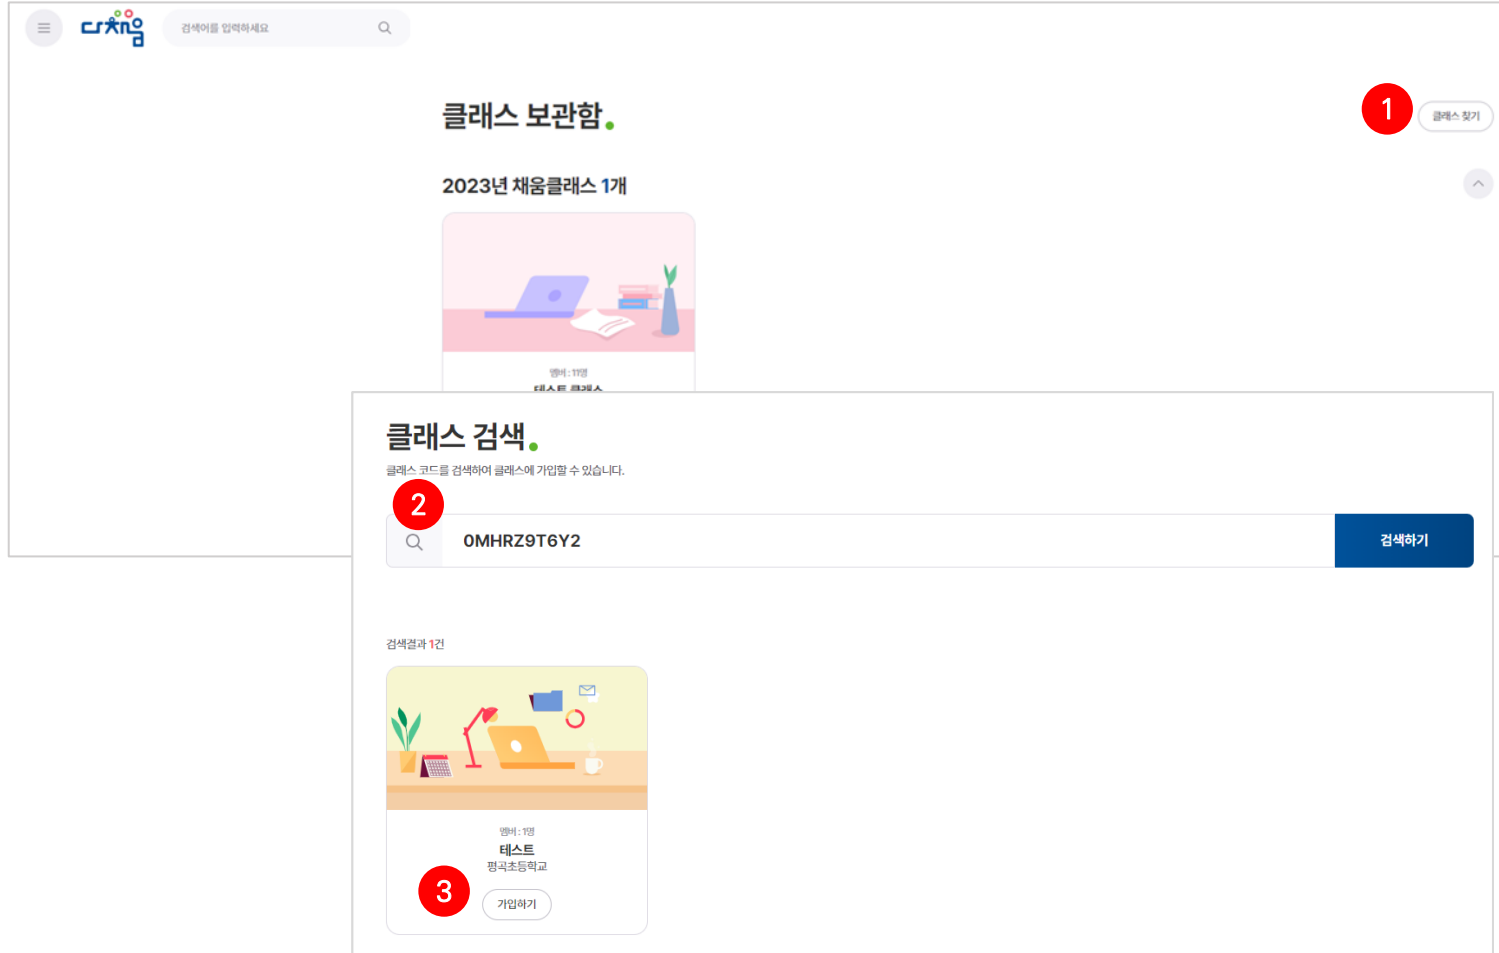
다채움

검색어를 입력하세요

클래스 보관함.

1

클래스 찾기

2023년 채움클래스 1개

멤버 : 1명

테스트 클래스

클래스 검색.

클래스 코드를 검색하여 클래스에 가입할 수 있습니다.

2

0MHRZ9T6Y2

검색하기

검색결과 1건

멤버 : 1명

테스트

평곡초등학교

3

가입하기